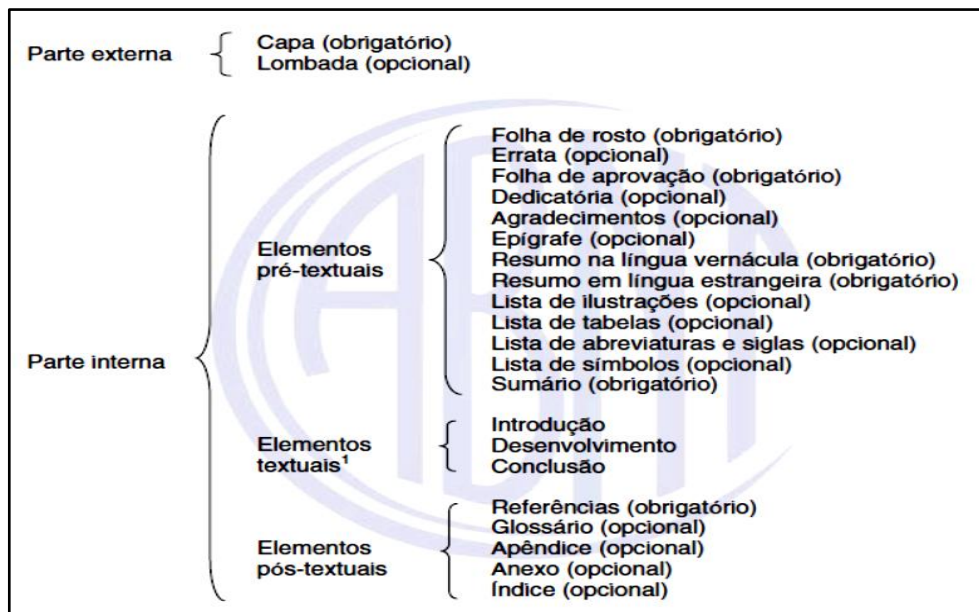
Parte externa
Capa (obrigatório)
Lombada (opcional)

Parte interna

Elementos pré-textuais
Folha de rosto (obrigatório)
Errata (opcional)
Folha de aprovação (obrigatório)
Dedicatória (opcional)
Agradecimentos (opcional)
Epígrafe (opcional)
Resumo na língua vernácula (obrigatório)
Resumo em língua estrangeira (obrigatório)
Lista de ilustrações (opcional)
Lista de tabelas (opcional)
Lista de abreviaturas e siglas (opcional)
Lista de símbolos (opcional)
Sumário (obrigatório)

Elementos textuais$^1$
Introdução
Desenvolvimento
Conclusão

Elementos pós-textuais
Referências (obrigatório)
Glossário (opcional)
Apêndice (opcional)
Anexo (opcional)
Índice (opcional)

ABNT